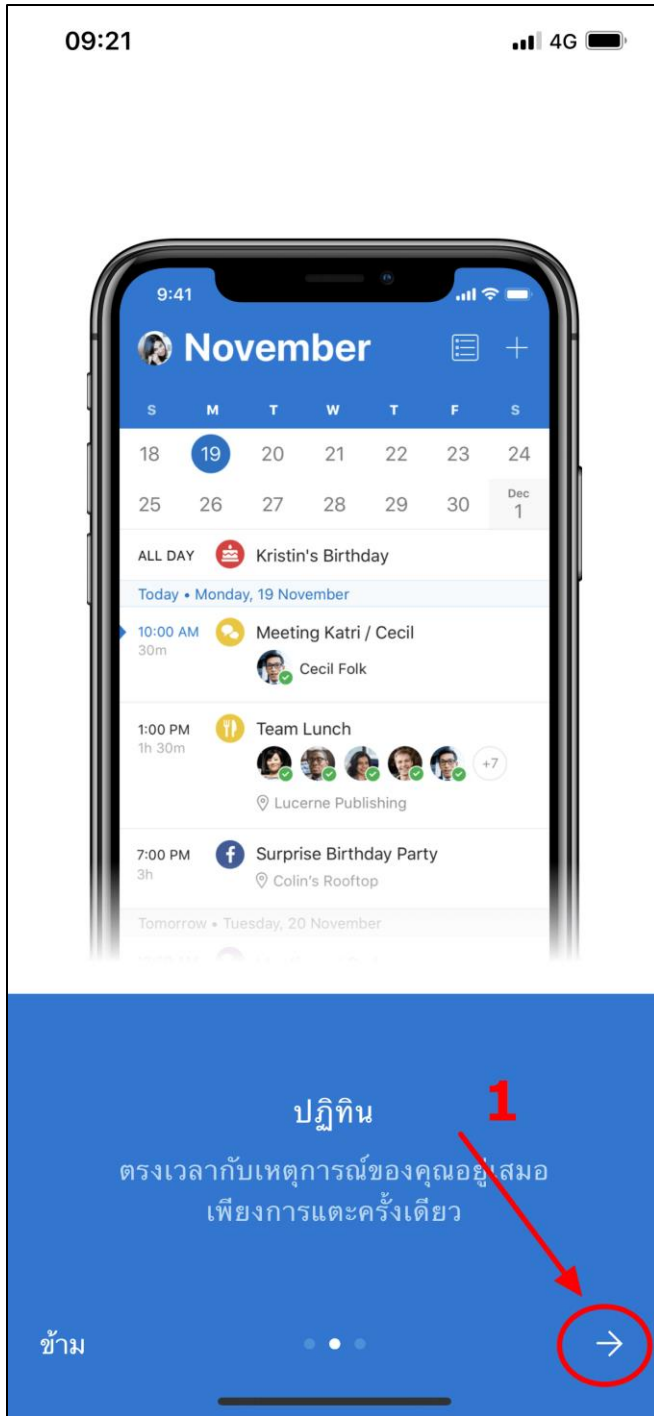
09:21 4G

9:41

November

S M T W T F S
18 19 20 21 22 23 24
25 26 27 28 29 30 Dec 1

ALL DAY Kristin's Birthday

Today • Monday, 19 November

10:00 AM 30m Meeting Katri / Cecil
Cecil Folk

1:00 PM 1h 30m Team Lunch
+7
Lucerne Publishing

7:00 PM 3h Surprise Birthday Party
Colin's Rooftop

Tomorrow • Tuesday, 20 November

1

ปฏิทิน

ตรงเวลากับเหตุการณ์ของคุณอยู่เสมอ เพียงการแตะครั้งเดียว

ข้าม